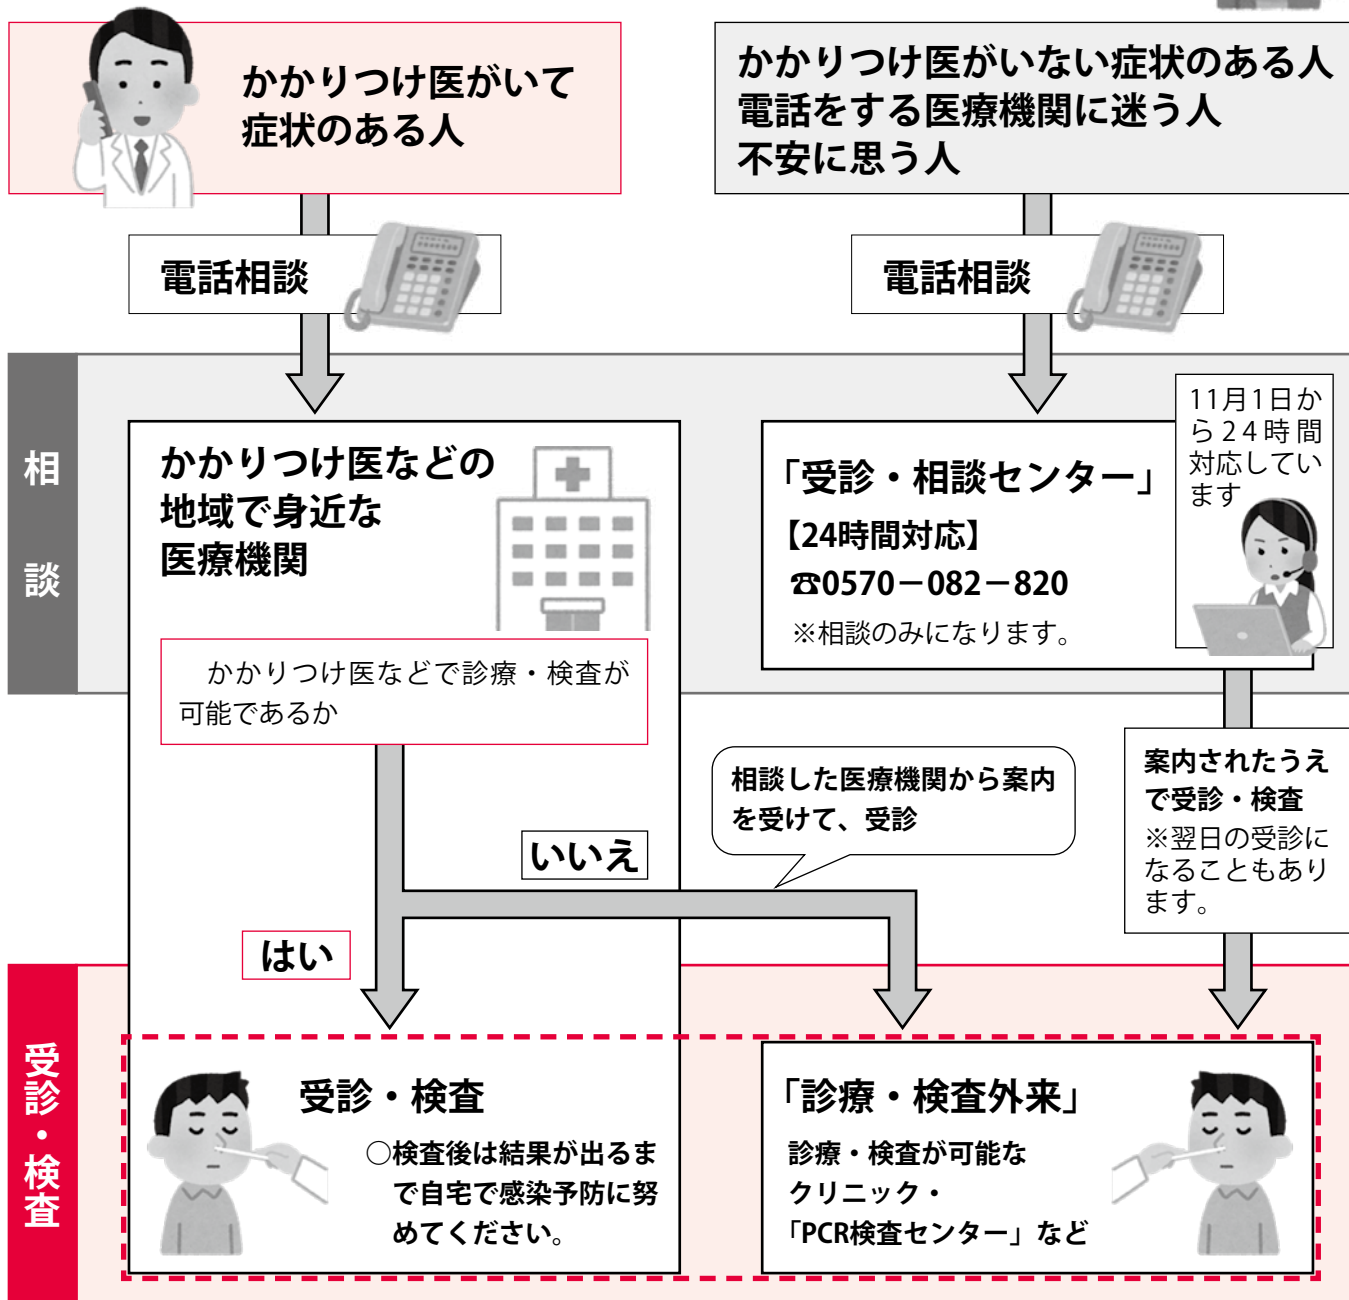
かかりつけ医がいて症状のある人

かかりつけ医がいない症状のある人
電話をする医療機関に迷う人
不安に思う人

電話相談

電話相談

相談

かかりつけ医などの地域で身近な医療機関

かかりつけ医などで診療・検査が可能であるか

「受診・相談センター」
【24時間対応】
☎0570−082−820
※相談のみになります。

11月1日から24時間対応しています

相談した医療機関から案内を受けて、受診

いいえ

案内されたうえで受診・検査
※翌日の受診になることもあります。

はい

受診・検査

受診・検査
○検査後は結果が出るまで自宅で感染予防に努めてください。

「診療・検査外来」
診療・検査が可能なクリニック・「PCR検査センター」など